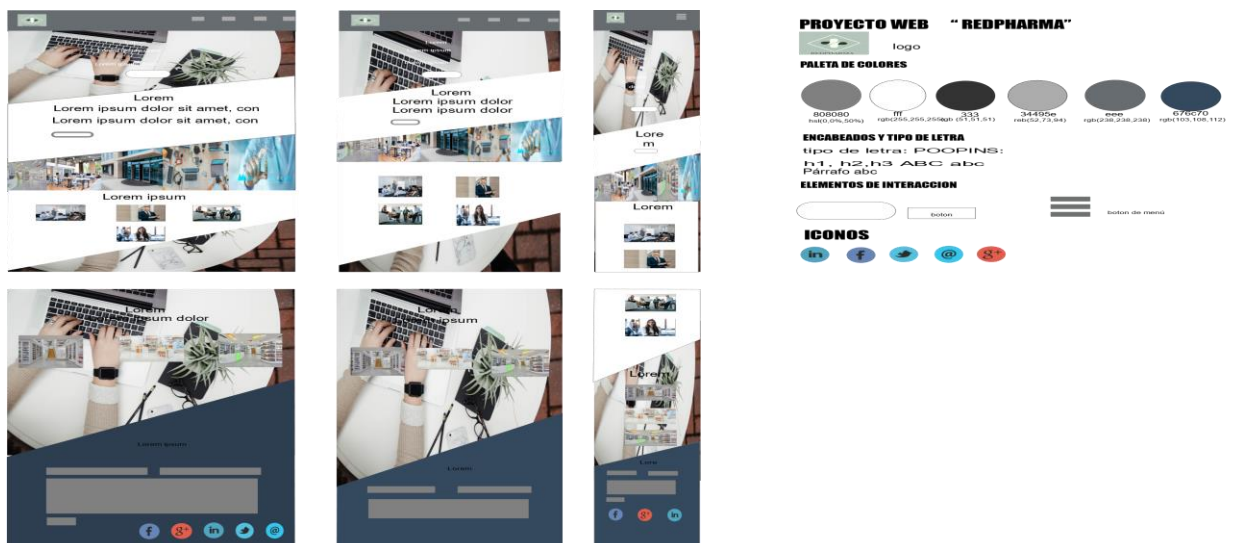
Lorem
Lorem ipsum dolor sit amet, con
Lorem ipsum dolor sit amet, con

Lorem ipsum

Lorem
Lorem ipsum dolor
Lorem ipsum dolor

Lore
m

Lorem

Lorem
Lorem ipsum dolor

Lorem ipsum

Lorem
Lorem ipsum

Lorem

PROYECTO WEB “ REDPHARMA”
logo
PALETA DE COLORES
808080 hsl(0,0%,50%)
fff rgb(255,255,255)
333 rgb (51,51,51)
34495e rgb(52,73,94)
eee rgb(238,238,238)
676c70 rgb(103,108,112)
ENCABEADOS Y TIPO DE LETRA
tipo de letra: POOPINS:
h1, h2,h3 ABC abc
Párrafo abc
ELEMENTOS DE INTERACCION
boton
boton de menú
ICONOS